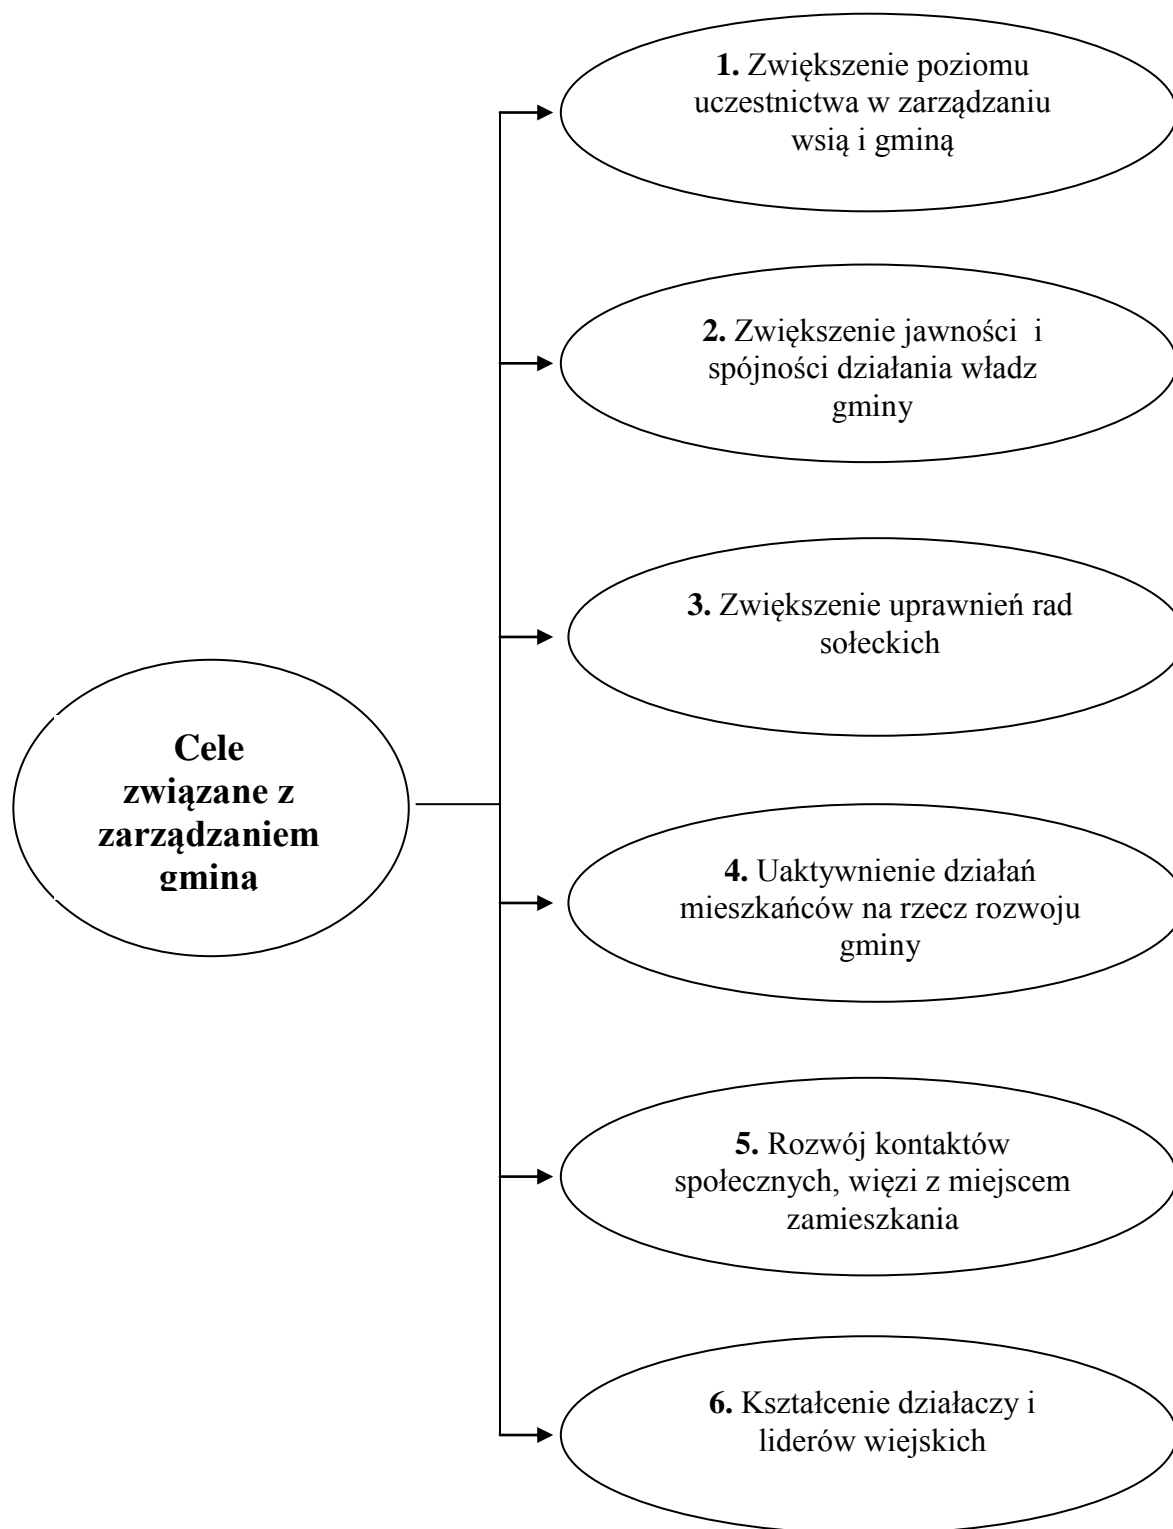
Cele związane z zarządzaniem gminą

1. Zwiększenie poziomu uczestnictwa w zarządzaniu wsią i gminą

2. Zwiększenie jawności i spójności działania władz gminy

3. Zwiększenie uprawnień rad sołeckich

4. Uaktywnienie działań mieszkańców na rzecz rozwoju gminy

5. Rozwój kontaktów społecznych, więzi z miejscem zamieszkania

6. Kształcenie działaczy i liderów wiejskich